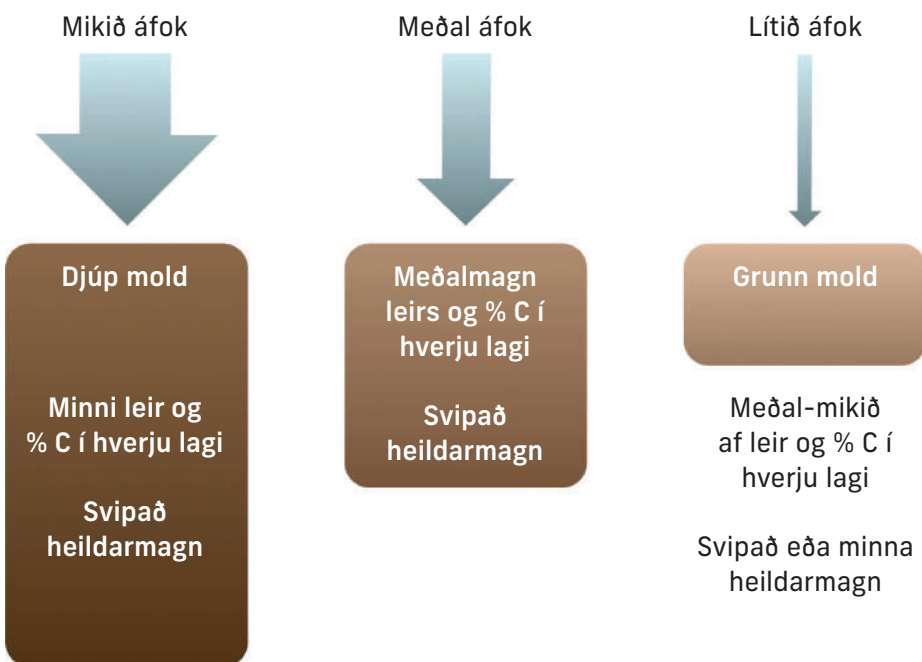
Mikið áfok

Djúp mold

Minni leir og % C í hverju lagi

Svipað heildarmagn

Meðal áfok

Meðalmagn leirs og % C í hverju lagi

Svipað heildarmagn

Lítið áfok

Grunn mold

Meðal-mikið af leir og % C í hverju lagi

Svipað eða minna heildarmagn